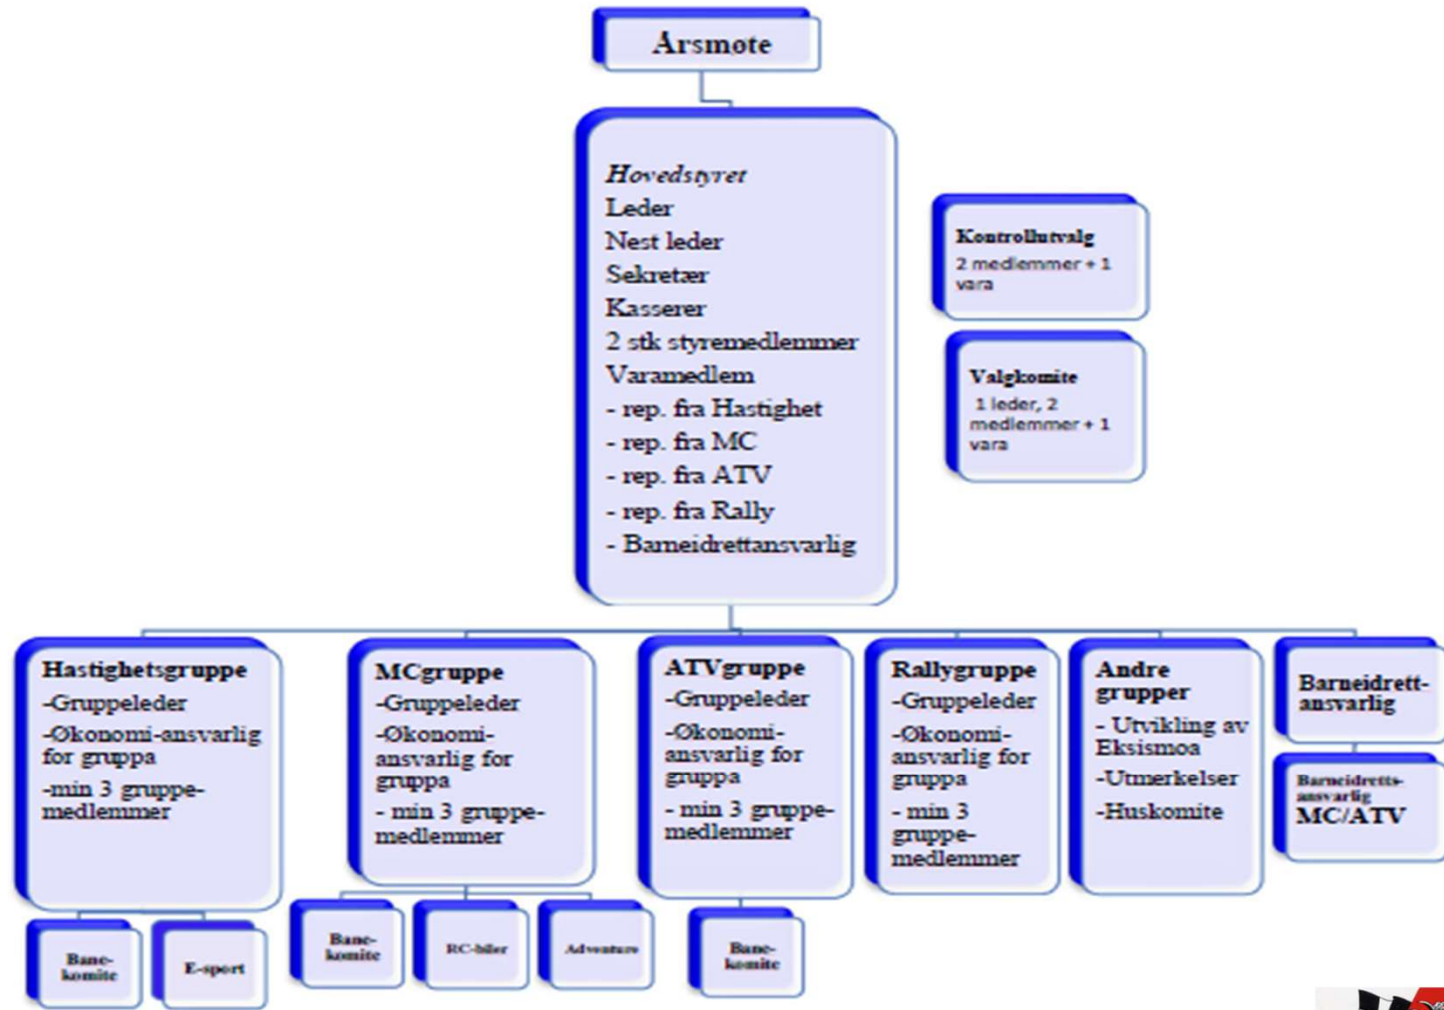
Årsmøte

Hovedstyret
Leder
Nest leder
Sekretær
Kasserer
2 stk styremedlemmer
Varamedlem
- rep. fra Hastighet
- rep. fra MC
- rep. fra ATV
- rep. fra Rally
- Barneidrettansvarlig

Kontrollutvalg
2 medlemmer + 1 vara

Valgkomite
1 leder, 2 medlemmer + 1 vara

Hastighetsgruppe
-Gruppeleder
-Økonomi-ansvarlig for gruppa
-min 3 gruppe-medlemmer

MCgruppe
-Gruppeleder
-Økonomi-ansvarlig for gruppa
- min 3 gruppe-medlemmer

ATVgruppe
-Gruppeleder
-Økonomi-ansvarlig for gruppa
- min 3 gruppe-medlemmer

Rallygruppe
-Gruppeleder
-Økonomi-ansvarlig for gruppa
- min 3 gruppe-medlemmer

Andre grupper
- Utvikling av Eksismoa
-Utmerkelser
-Huskomite

Barneidrett-ansvarlig

Barneidretts-ansvarlig MC/ATV

Bane-komite

E-sport

Bane-komite

RC-biler

Adventure

Bane-komite